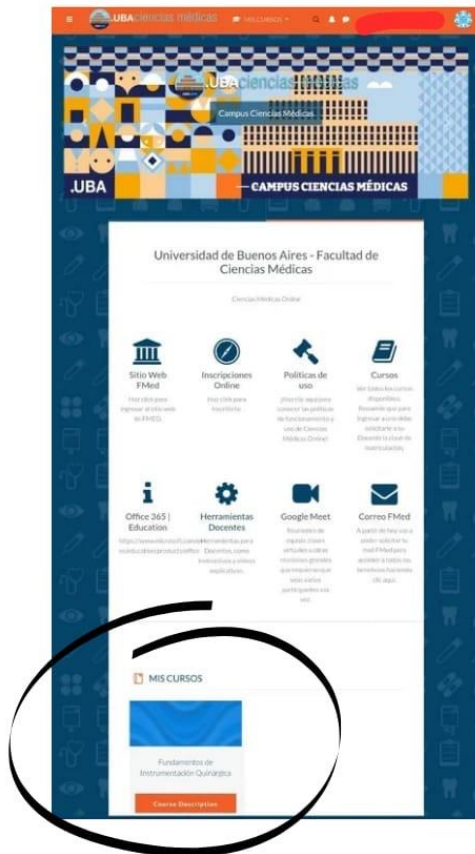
.UBAciencias médicas MIS CURSOS

.UBAciencias médicas
Campus Ciencias Médicas

.UBA — CAMPUS CIENCIAS MÉDICAS

Universidad de Buenos Aires - Facultad de Ciencias Médicas

Ciencias Médicas Online

Sitio Web FMed
Haz click para ingresar al sitio web de FMED.

Inscripciones Online
Haz click para inscribirte

Políticas de uso
¡Hacé clic aquí para conocer las políticas de funcionamiento y uso de Ciencias Médicas Online!

Cursos
Ver todos los cursos disponibles. Recuerde que para ingresar a un debe solicitarle a su Docente la clave de matriculación.

Office 365 | Education
https://www.microsoft.com/es-ar/education/products/office

Herramientas Docentes
Herramientas para Docentes, como tutoriales y otras aplicaciones.

Google Meet
Reuniones de vídeo. Crear virtuales a otras reuniones grandes que requieran que sean varios participantes a la vez.

Correo FMed
A partir de hoy ya a poder solicitar tu mail FMed para acceder a todos los beneficios haciendo clic aquí.

MIS CURSOS

Fundamentos de Instrumentación Quirúrgica

Course Description